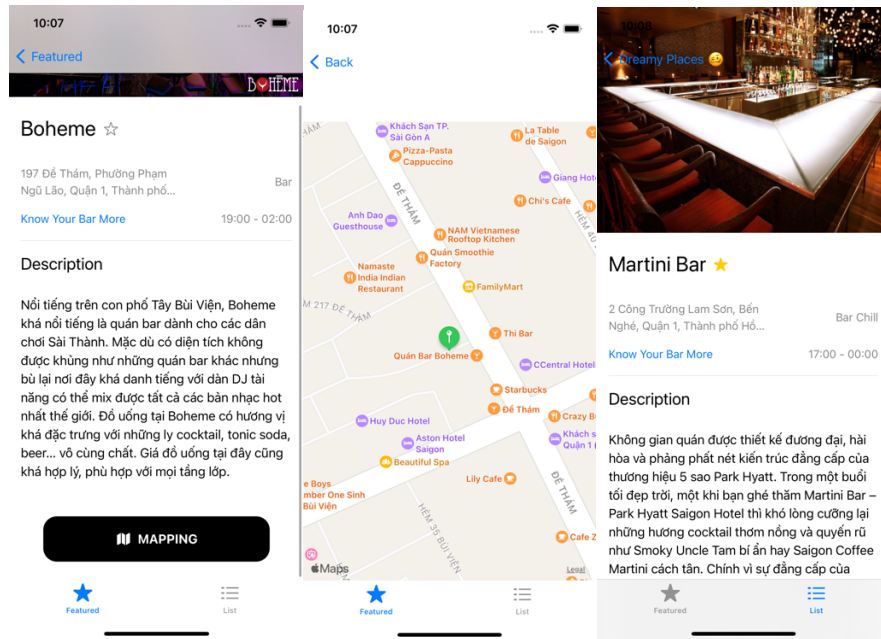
10:07

Featured

BOHEME

Boheme ☆

197 Đề Thám, Phường Phạm Ngũ Lão, Quận 1, Thành phố...

Bar

Know Your Bar More

19:00 - 02:00

Description

Nổi tiếng trên con phố Tây Bùi Viện, Boheme khá nổi tiếng là quán bar dành cho các dân chơi Sài Thành. Mặc dù có diện tích không được khủng như những quán bar khác nhưng bù lại nơi đây khá danh tiếng với dàn DJ tài năng có thể mix được tất cả các bản nhạc hot nhất thế giới. Đồ uống tại Boheme có hương vị khá đặc trưng với những ly cocktail, tonic soda, beer... vô cùng chất. Giá đồ uống tại đây cũng khá hợp lý, phù hợp với mọi tầng lớp.

MAPPING

Featured

List

10:07

Back

Khách Sạn TP. Sài Gòn A

La Table de Saigon

Pizza-Pasta Cappuccino

Giang Hotel

ĐỀ THÁM

Chi's Cafe

Anh Dao Guesthouse

NAM Vietnamese Rooftop Kitchen

Quán Smoothie Factory

Namaste India Indian Restaurant

FamilyMart

217 ĐỀ THÁM

Thi Bar

Quán Bar Boheme

CCentral Hotel

Starbucks

Huy Duc Hotel

Đề Thám

Crazy B

Aston Hotel Saigon

Khách s Quận 1

Beautiful Spa

Lily Cafe

e Boys

mber One Sinh Bùi Viện

HẺM 35 BÙI VIỆN

ĐỀ THÁM

Cafe 2

Maps

Legal

Featured

List

10:08

Dreamy Places 😉

Martini Bar ★

2 Công Trường Lam Sơn, Bến Nghé, Quận 1, Thành phố Hồ...

Bar Chill

Know Your Bar More

17:00 - 00:00

Description

Không gian quán được thiết kế đương đại, hài hòa và phảng phất nét kiến trúc đẳng cấp của thương hiệu 5 sao Park Hyatt. Trong một buổi tối đẹp trời, một khi bạn ghé thăm Martini Bar – Park Hyatt Saigon Hotel thì khó lòng cưỡng lại những hương cocktail thơm nồng và quyến rũ như Smoky Uncle Tam bí ẩn hay Saigon Coffee Martini cách tân. Chính vì sự đẳng cấp của

Featured

List